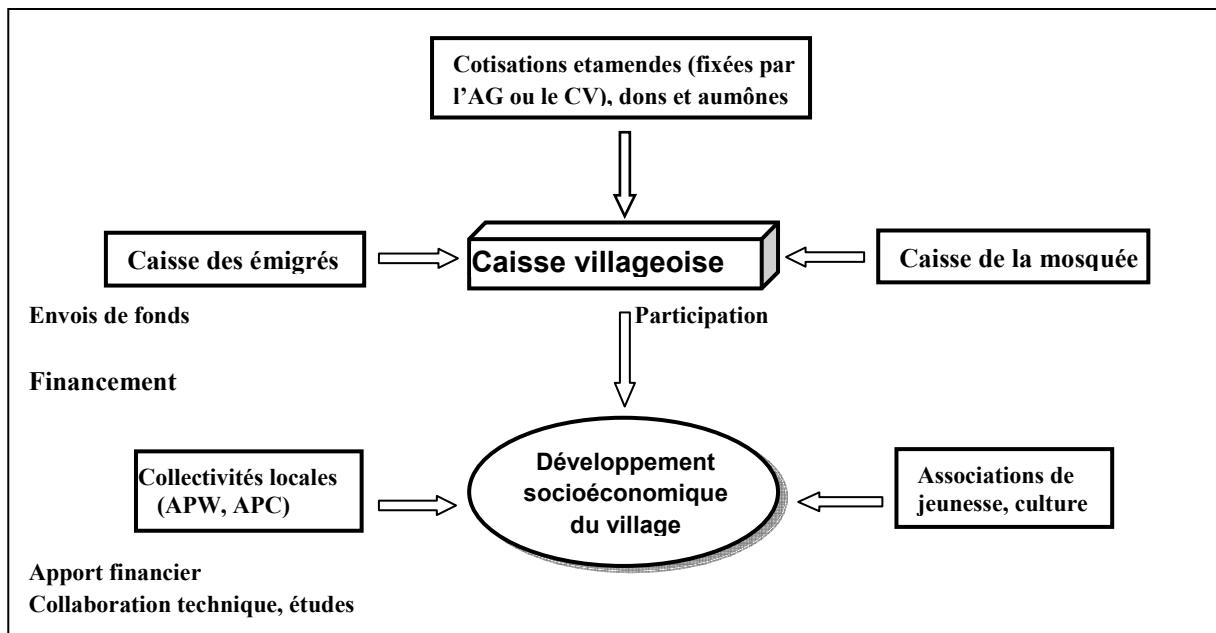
Cotisations etamendes (fixées par l'AG ou le CV), dons et aumônes

Caisse des émigrés

Caisse villageoise

Caisse de la mosquée

Envois de fonds

Participation

Financement

Collectivités locales (APW, APC)

Développement socioéconomique du village

Associations de jeunesse, culture

Apport financier
Collaboration technique, études